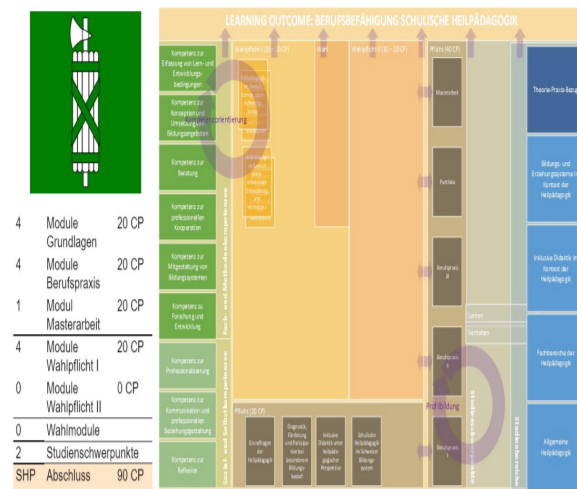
| | | |
|---|---|---|
| 4 | Module Grundlagen | 20 CP |
| 4 | Module Berufspraxis | 20 CP |
| 1 | Modul Masterarbeit | 20 CP |
| 4 | Module Wahlpflicht I | 20 CP |
| 0 | Module Wahlpflicht II | 0 CP |
| 0 | Wahlmodule | |
| 2 | Studienschwerpunkte | |
| SHP | Abschluss | 90 CP |

LEARNING OUTCOME: BERUFSBEFÄHIGUNG SCHULISCHE HEILPÄDAGOGIK

Kompetenz zur Erfassung von Lern- und Entwicklungsbedingungen

Kompetenz zur Konzeption und Umsetzung von Bildungsangeboten

Kompetenz zur Beratung

Kompetenz zur professionellen Kooperation

Kompetenz zur Mitgestaltung von Bildungssystemen

Kompetenz zu Forschung und Entwicklung

Kompetenz zur Professionalisierung

Kompetenz zur Kommunikation und professionellen Beziehungsgestaltung

Kompetenz zur Reflexion

Wahlpflicht I (20 CP)

Start

Wahlpflicht II (0 - 20 CP)

Pflicht (60 CP)

Masterarbeit

Portfolio

Berufspraxis

Berufspraxis

Berufspraxis

Lernen

Verhalten

Profilbildung

Theorie-Praxis-Bezug

Bildungs- und Erziehungssysteme im Kontext der Heilpädagogik

Inklusive Didaktik im Kontext der Heilpädagogik

Fachbereiche der Heilpädagogik

Allgemeine Heilpädagogik

Pflicht (20 CP)

Grundlagen der Heilpädagogik

Diagnostik, Förderung und Partizipation bei besonderem Bildungsbedarf

Inklusive Didaktik unter heilpädagogischer Perspektive

Schulische Heilpädagogik im Schweizer Bildungssystem